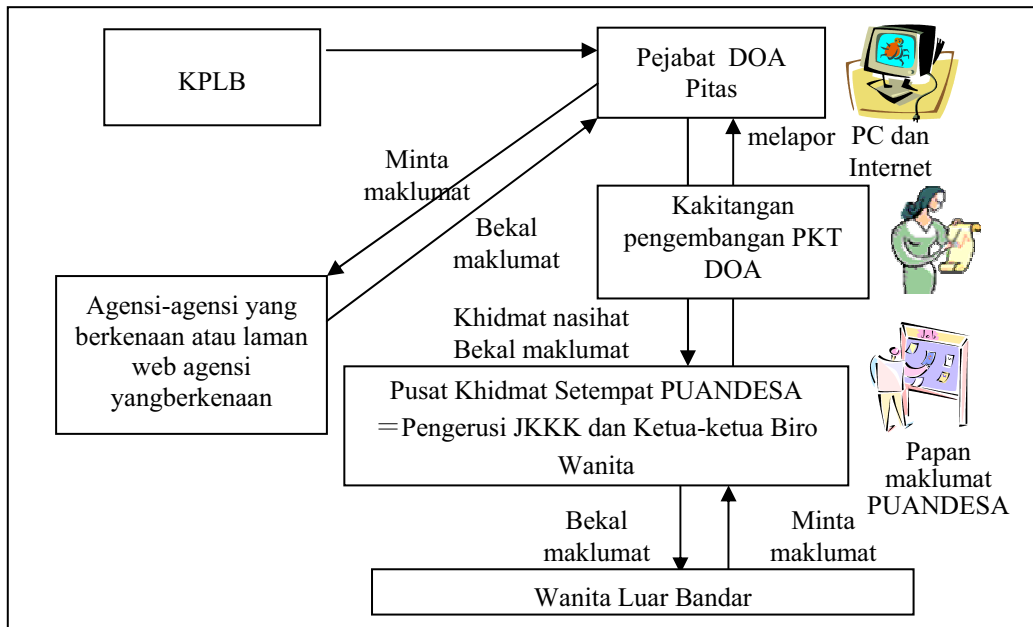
KPLB

Pejabat DOA Pitas

PC dan Internet

melapor

Minta maklumat

Bekal maklumat

Kakitangan pengembangan PKT DOA

Agensi-agensi yang berkenaan atau laman web agensi yangberkenaan

Khidmat nasihat
Bekal maklumat

Pusat Khidmat Setempat PUANDESA =Pengerusi JKKK dan Ketua-ketua Biro Wanita

Papan maklumat PUANDESA

Bekal maklumat

Minta maklumat

Wanita Luar Bandar